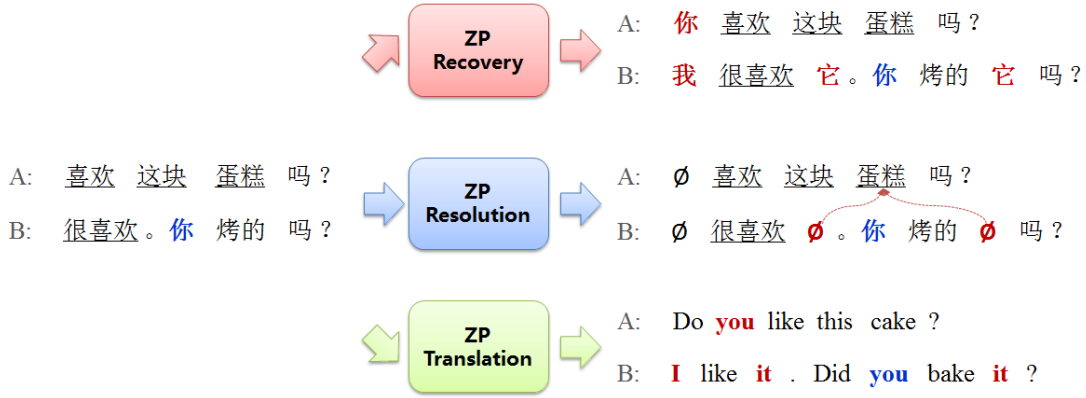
ZP Recovery

A: 你 喜欢 这块 蛋糕 吗？
B: 我 很喜欢 它。你 烤的 它 吗？

A: 喜欢 这块 蛋糕 吗？
B: 很喜欢。你 烤的 吗？

ZP Resolution

A: Ø 喜欢 这块 蛋糕 吗？
B: Ø 很喜欢 Ø。你 烤的 Ø 吗？

ZP Translation

A: Do you like this cake ?
B: I like it . Did you bake it ?